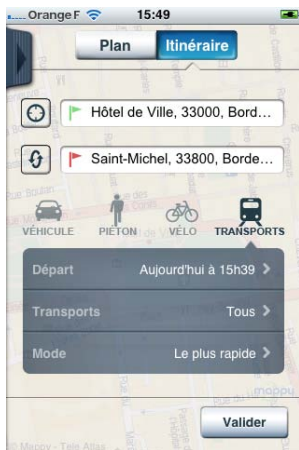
Orange F 15:49

Plan Itinéraire

Hôtel de Ville, 33000, Bord...

Saint-Michel, 33800, Borde...

VÉHICULE PIETON VÉLO TRANSPORTS

Départ Aujourd'hui à 15h39

Transports Tous

Mode Le plus rapide

mappy

© Mappy - Tele Atlas

Valider